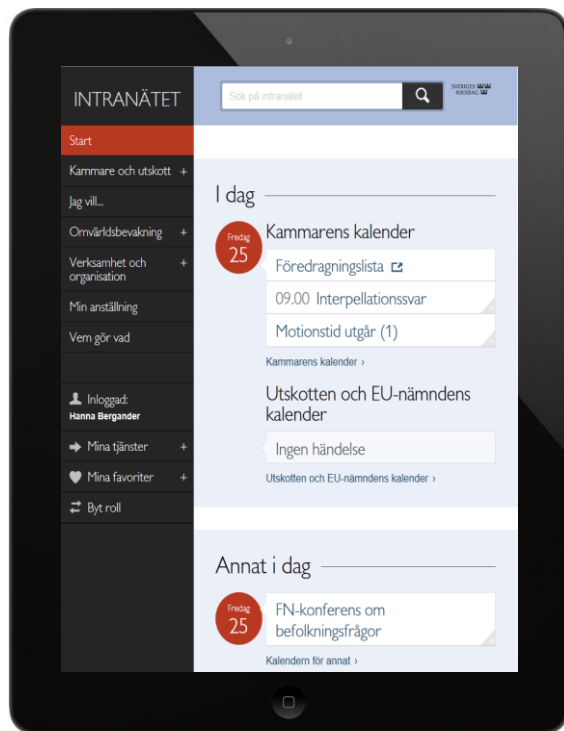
INTRANÄTET

Sök på intranätet

SVERIGES RIKSDAG

Start

Kammare och utskott +

Jag vill...

Omvärldsbevakning +

Verksamhet och organisation +

Min anställning

Vem gör vad

Inloggad:
Hanna Bergander

Mina tjänster +

Mina favoriter +

Byt roll

I dag

Fredag
25

Kammarens kalender

Föredragningslista

09.00 Interpellationssvar

Motionstid utgår (1)

Kammarens kalender ›

Utskotten och EU-nämndens kalender

Ingen händelse

Utskotten och EU-nämndens kalender ›

Annat i dag

Fredag
25

FN-konferens om befolkningsfrågor

Kalendern för annat ›